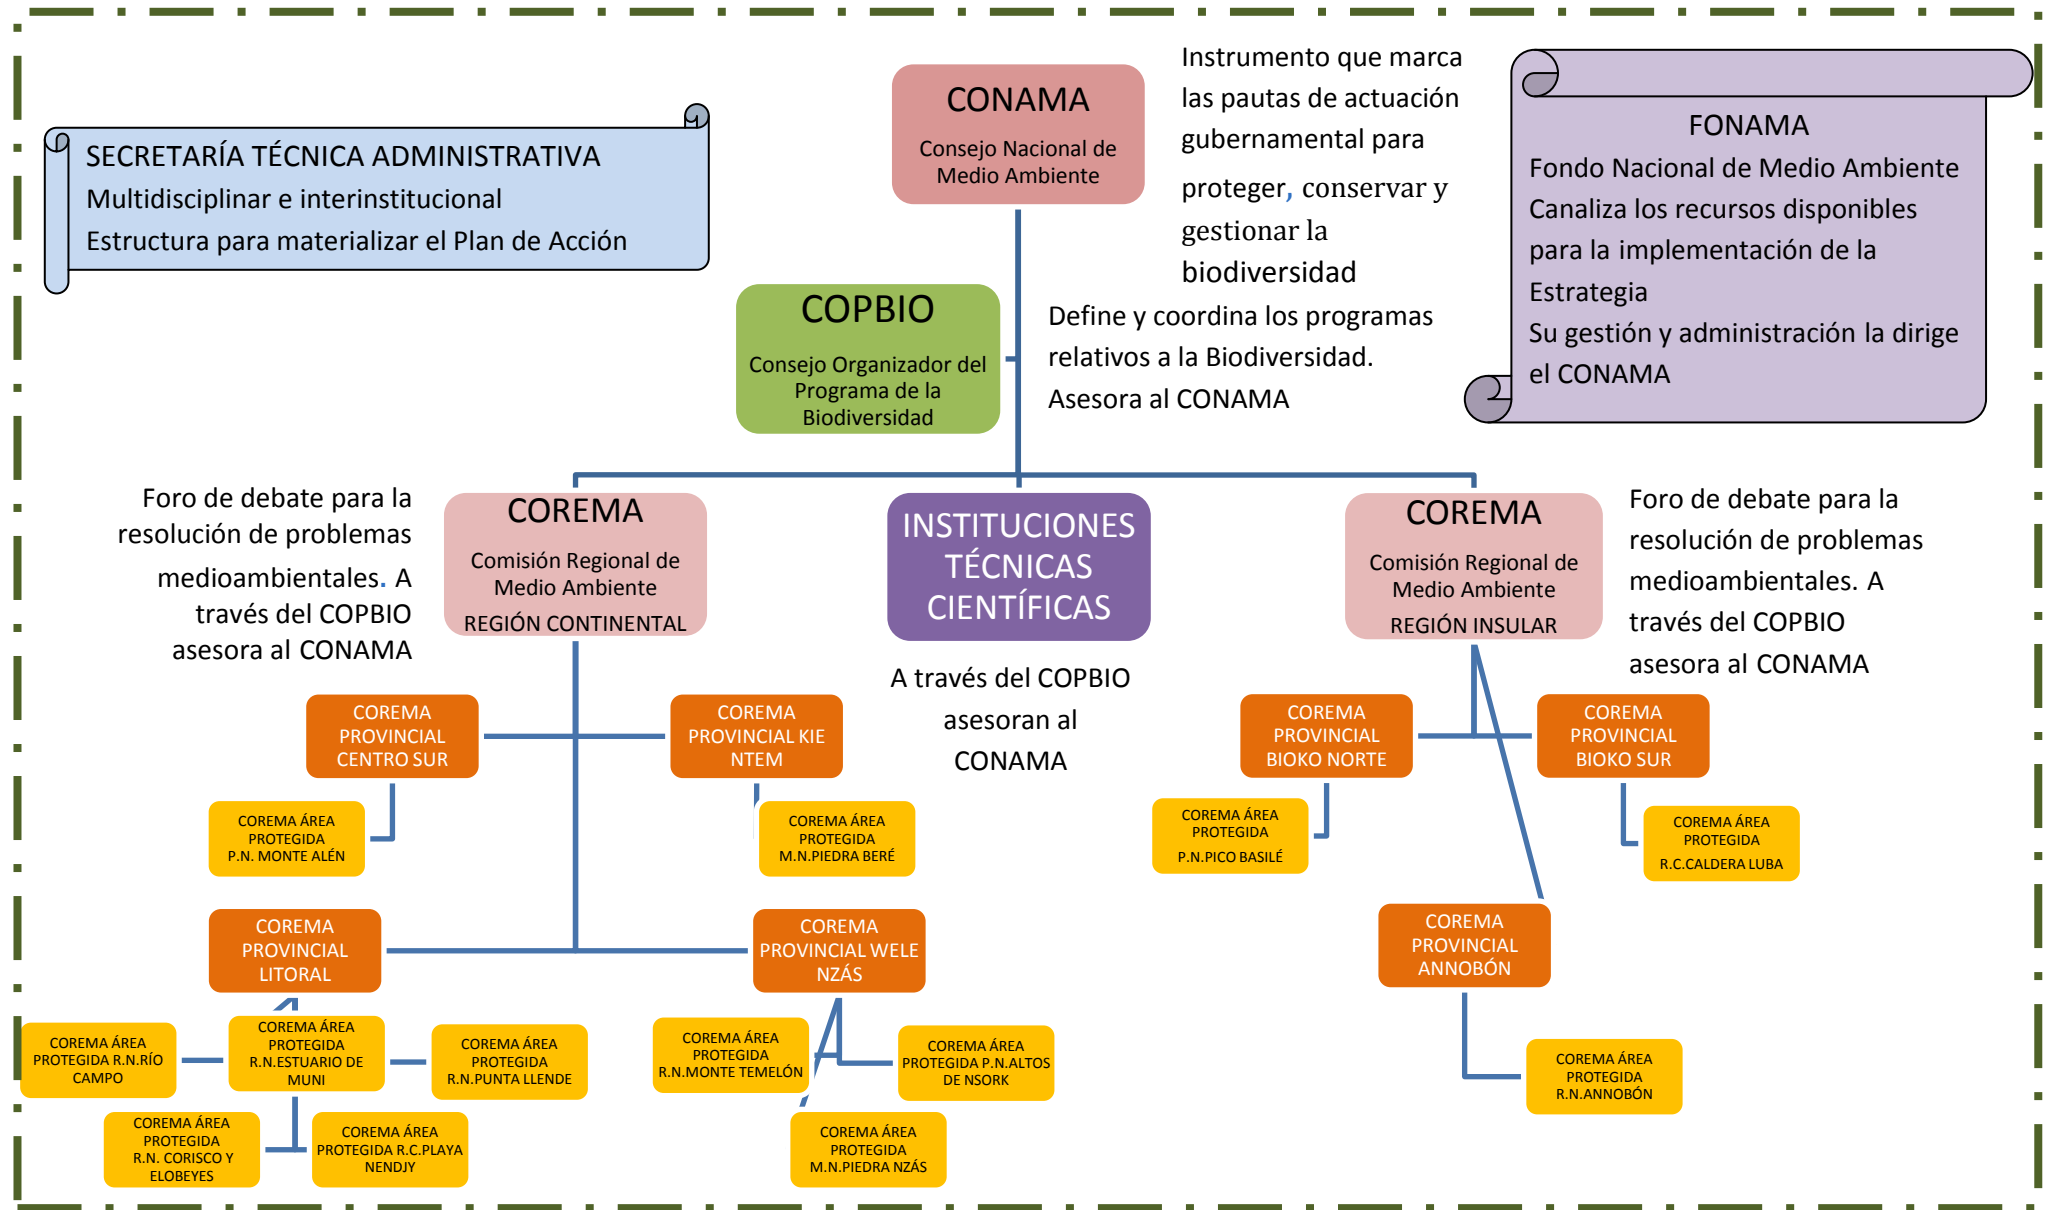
SECRETARÍA TÉCNICA ADMINISTRATIVA
Multidisciplinar e interinstitucional
Estructura para materializar el Plan de Acción

CONAMA
Consejo Nacional de Medio Ambiente

Instrumento que marca las pautas de actuación gubernamental para proteger, conservar y gestionar la biodiversidad

FONAMA
Fondo Nacional de Medio Ambiente
Canaliza los recursos disponibles para la implementación de la Estrategia
Su gestión y administración la dirige el CONAMA

COPBIO
Consejo Organizador del Programa de la Biodiversidad

Define y coordina los programas relativos a la Biodiversidad. Asesora al CONAMA

Foro de debate para la resolución de problemas medioambientales. A través del COPBIO asesora al CONAMA

COREMA
Comisión Regional de Medio Ambiente
REGIÓN CONTINENTAL

INSTITUCIONES TÉCNICAS CIENTÍFICAS

COREMA
Comisión Regional de Medio Ambiente
REGIÓN INSULAR

Foro de debate para la resolución de problemas medioambientales. A través del COPBIO asesora al CONAMA

A través del COPBIO asesoran al CONAMA

COREMA PROVINCIAL CENTRO SUR

COREMA PROVINCIAL KIE NTEM

COREMA ÁREA PROTEGIDA P.N. MONTE ALÉN

COREMA ÁREA PROTEGIDA M.N.PIEDRA BERÉ

COREMA PROVINCIAL BIOKO NORTE

COREMA PROVINCIAL BIOKO SUR

COREMA ÁREA PROTEGIDA P.N.PICO BASILÉ

COREMA ÁREA PROTEGIDA R.C.CALDERA LUBA

COREMA PROVINCIAL LITORAL

COREMA PROVINCIAL WELE NZÁS

COREMA PROVINCIAL ANNOBÓN

COREMA ÁREA PROTEGIDA R.N.RÍO CAMPO

COREMA ÁREA PROTEGIDA R.N.ESTUARIO DE MUNI

COREMA ÁREA PROTEGIDA R.N.PUNTA LLENDE

COREMA ÁREA PROTEGIDA R.N.MONTE TEMELÓN

COREMA ÁREA PROTEGIDA P.N.ALTOS DE NSORK

COREMA ÁREA PROTEGIDA R.N.ANNOBÓN

COREMA ÁREA PROTEGIDA R.N. CORISCO Y ELOBEYES

COREMA ÁREA PROTEGIDA R.C.PLAYA NENDJY

COREMA ÁREA PROTEGIDA M.N.PIEDRA NZÁS